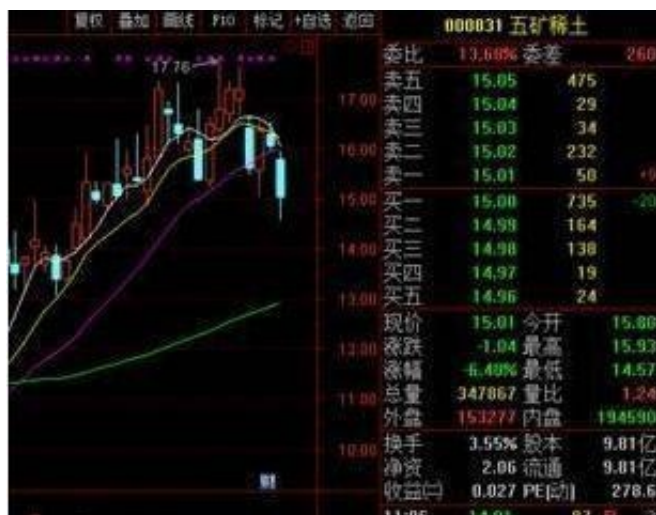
复权 叠加 画线 F10 标记 +自选 返回

17.76

17.00
16.00
15.00
14.00
13.00
12.00
11.00
10.00

000831 五矿稀土

| | | | |
|---|---|---|---|
| 委比 | 13.68% | 委差 | 260 |
| 卖五 | 15.05 | 475 | |
| 卖四 | 15.04 | 29 | |
| 卖三 | 15.03 | 34 | |
| 卖二 | 15.02 | 232 | |
| 卖一 | 15.01 | 58 | |
| 买一 | 15.00 | 735 | -20 |
| 买二 | 14.99 | 164 | |
| 买三 | 14.98 | 138 | |
| 买四 | 14.97 | 19 | |
| 买五 | 14.96 | 24 | |
| 现价 | 15.01 | 今开 | 15.80 |
| 涨跌 | -1.04 | 最高 | 15.93 |
| 涨幅 | -6.48% | 最低 | 14.57 |
| 总量 | 347867 | 量比 | 1.24 |
| 外盘 | 153277 | 内盘 | 194590 |
| 换手 | 3.55% | 股本 | 9.81亿 |
| 净资 | 2.06 | 流通 | 9.81亿 |
| 收益(三) | 0.027 | PE(动) | 278.6 |